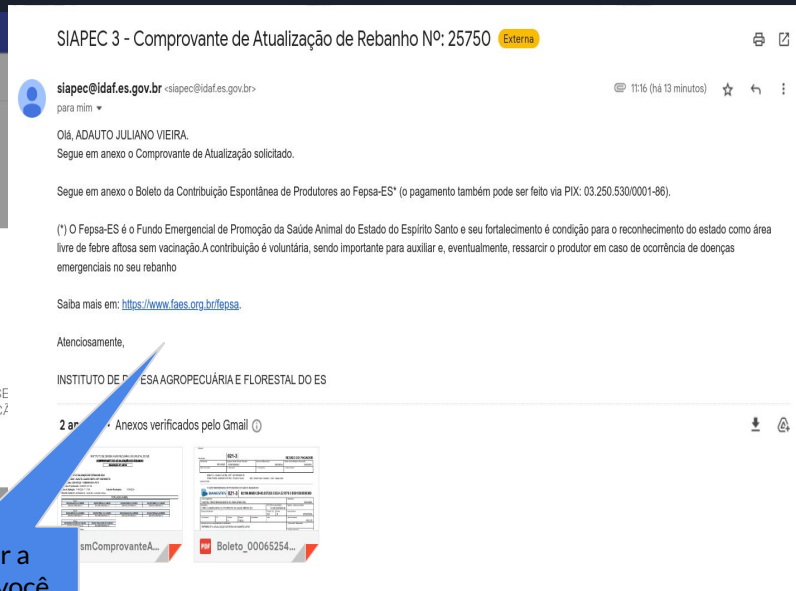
SIAPEC 3 - Comprovante de Atualização de Rebanho Nº: 25750 Externa

siapec@idaf.es.gov.br <siapec@idaf.es.gov.br>
para mim

11:16 (há 13 minutos)

Olá, ADAUTO JULIANO VIEIRA.
Segue em anexo o Comprovante de Atualização solicitado.

Segue em anexo o Boleto da Contribuição Espontânea de Produtores ao Fepsa-ES* (o pagamento também pode ser feito via PIX: 03.250.530/0001-86).

(*) O Fepsa-ES é o Fundo Emergencial de Promoção da Saúde Animal do Estado do Espírito Santo e seu fortalecimento é condição para o reconhecimento do estado como área livre de febre aftosa sem vacinação.A contribuição é voluntária, sendo importante para auxiliar e, eventualmente, ressarcir o produtor em caso de ocorrência de doenças emergenciais no seu rebanho

Saiba mais em: https://www.faes.org.br/fepsa.

Atenciosamente,

INSTITUTO DE D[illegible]ESA AGROPECUÁRIA E FLORESTAL DO ES

2 an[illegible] Anexos verificados pelo Gmail

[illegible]smComprovanteA...

PDF Boleto_00065254...

r a
você